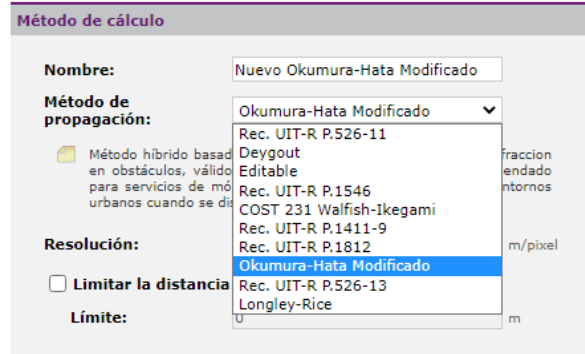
Método de cálculo

Nombre: Nuevo Okumura-Hata Modificado

Método de propagación: Okumura-Hata Modificado

Rec. UIT-R P.526-11
Deygout
Editable
Rec. UIT-R P.1546
COST 231 Walfish-Ikegami
Rec. UIT-R P.1411-9
Rec. UIT-R P.1812
Okumura-Hata Modificado
Rec. UIT-R P.526-13
Longley-Rice

Método híbrido basad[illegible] fraccion en obstáculos, válido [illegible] endado para servicios de mó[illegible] ntornos urbanos cuando se di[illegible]

Resolución: m/pixel

Limitar la distancia

Límite: 0 m